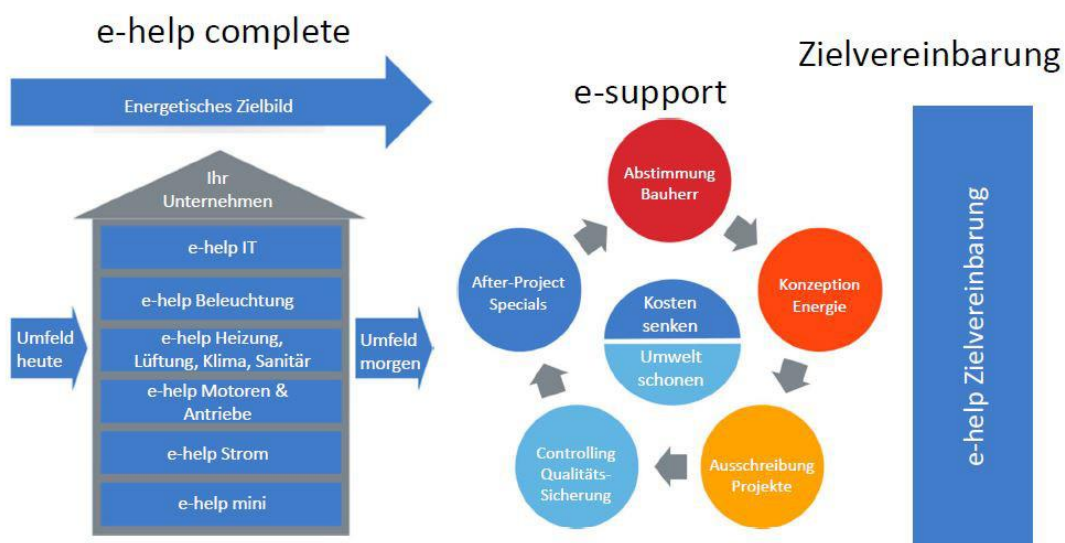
e-help complete

Energetisches Zielbild

Ihr Unternehmen

e-help IT

e-help Beleuchtung

e-help Heizung, Lüftung, Klima, Sanitär

e-help Motoren & Antriebe

e-help Strom

e-help mini

Umfeld heute

Umfeld morgen

e-support

Abstimmung Bauherr

Konzeption Energie

Ausschreibung Projekte

Controlling Qualitäts-Sicherung

After-Project Specials

Kosten senken

Umwelt schonen

Zielvereinbarung

e-help Zielvereinbarung